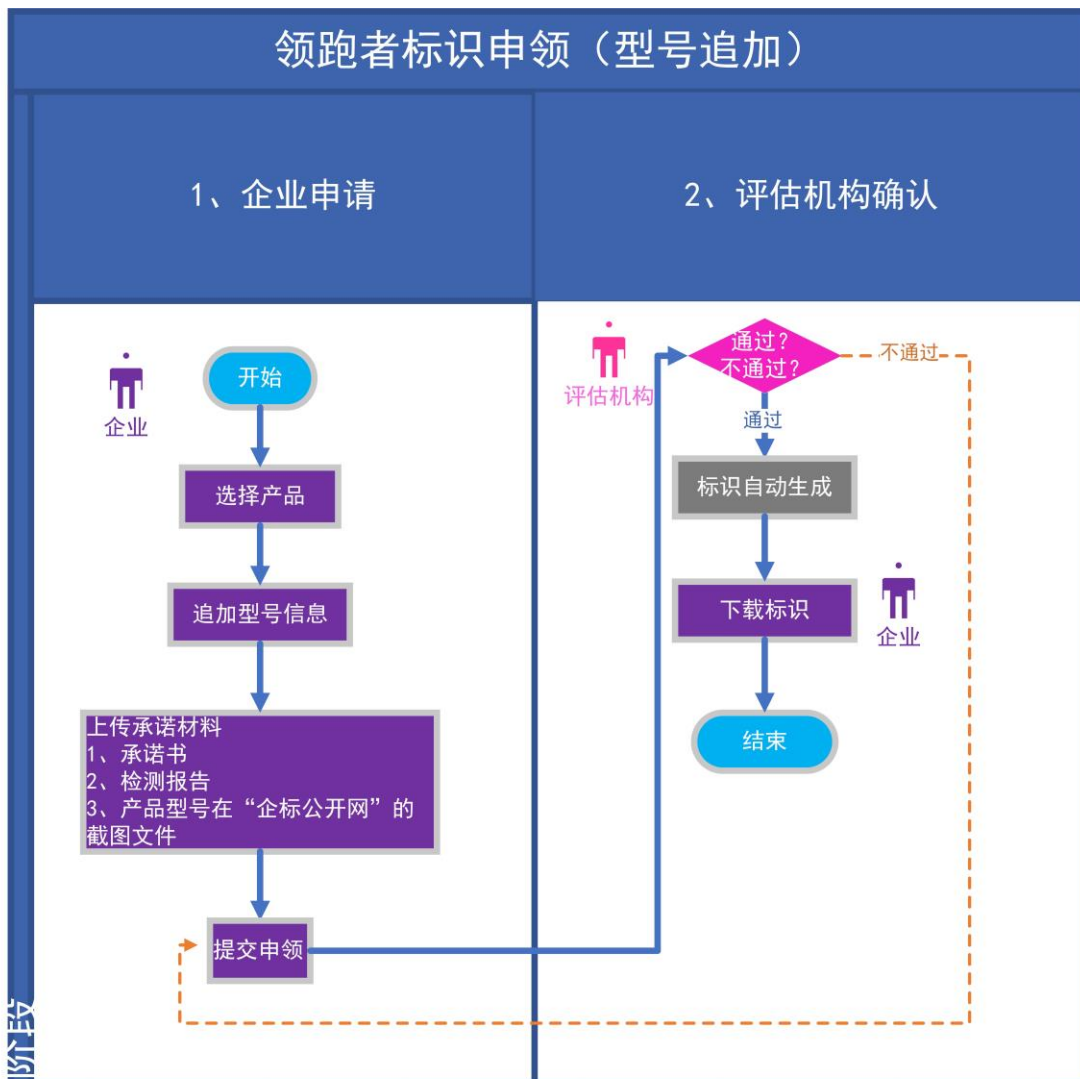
领跑者标识申领（型号追加）

1、企业申请

2、评估机构确认

企业

开始

选择产品

追加型号信息

上传承诺材料
1、承诺书
2、检测报告
3、产品型号在“企标公开网”的截图文件

提交申领

评估机构

通过？
不通过？

不通过

通过

标识自动生成

下载标识

企业

结束

阶段